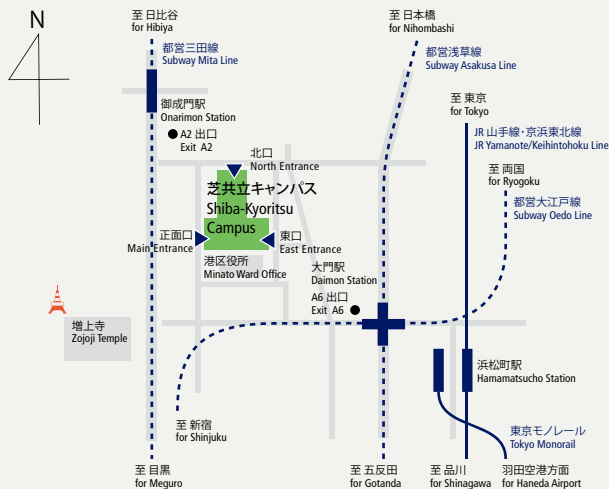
N

至 日比谷
for Hibiya

都営三田線
Subway Mita Line

御成門駅
Onarimon Station

A2 出口
Exit A2

北口
North Entrance

芝共立キャンパス
Shiba-Kyoritsu
Campus

正面口
Main Entrance

東口
East Entrance

港区役所
Minato Ward Office

増上寺
Zojoji Temple

至 新宿
for Shinjuku

至 目黒
for Meguro

至 日本橋
for Nihombashi

都営浅草線
Subway Asakusa Line

大門駅
Daimon Station

A6 出口
Exit A6

至 五反田
for Gotanda

至 東京
for Tokyo

JR 山手線・京浜東北線
JR Yamanote/Keihintohoku Line

至 両国
for Ryogoku

都営大江戸線
Subway Oedo Line

浜松町駅
Hamamatsucho Station

東京モノレール
Tokyo Monorail

至 品川
for Shinagawa

羽田空港方面
for Haneda Airport